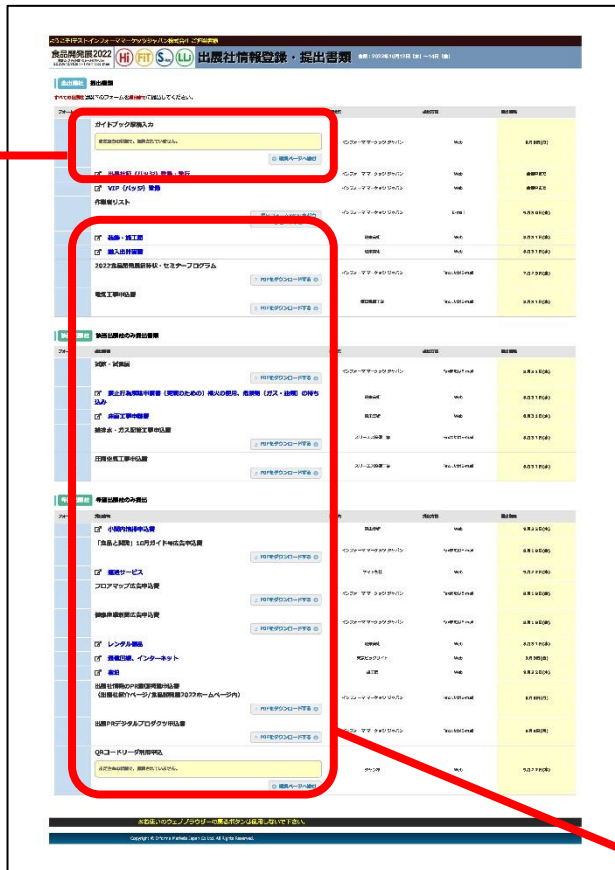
食品開発展2022 Hi FiT S LI 出展社情報登録・提出書類

ガイドブック情報入力

出展社証（バッジ）登録・発行

VIP（バッジ）登録

作業者リスト

装飾・施工届

搬入出計画書

2022食品開発展併設・セミナープログラム

電気工事申込書

PDFをダウンロードする

試飲・試食届

PDFをダウンロードする

展示品関連申請書

給排水・ガス配管工事申込書

PDFをダウンロードする

圧縮空気工事申込書

PDFをダウンロードする

小間内催事申込書

「食品と開発」10月号ガイド号広告申込書

PDFをダウンロードする

翻訳サービス

フロアマップ広告申込書

PDFをダウンロードする

PDFをダウンロードする

レンタル備品

電話回線、インターネット

出展社情報のPR掲載申込書

PDFをダウンロードする

出展PRデジタルプロダクツ申込書

PDFをダウンロードする

QRコードリーダ利用申込

Copyright © Informa Markets Japan Co.Ltd. All Rights Reserved.